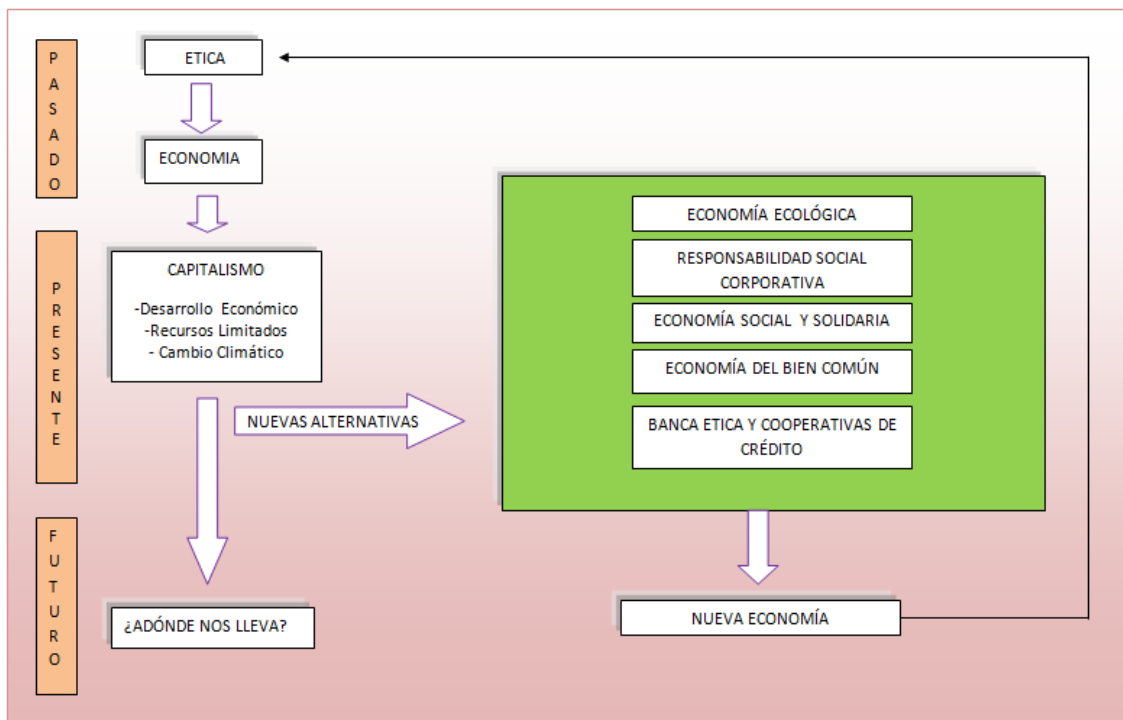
PASADO

ETICA

ECONOMIA

PRESENTE

CAPITALISMO

-Desarrollo Económico
-Recursos Limitados
- Cambio Climático

NUEVAS ALTERNATIVAS

ECONOMÍA ECOLÓGICA

RESPONSABILIDAD SOCIAL CORPORATIVA

ECONOMÍA SOCIAL Y SOLIDARIA

ECONOMÍA DEL BIEN COMÚN

BANCA ETICA Y COOPERATIVAS DE CRÉDITO

FUTURO

¿ADÓNDE NOS LLEVA?

NUEVA ECONOMÍA